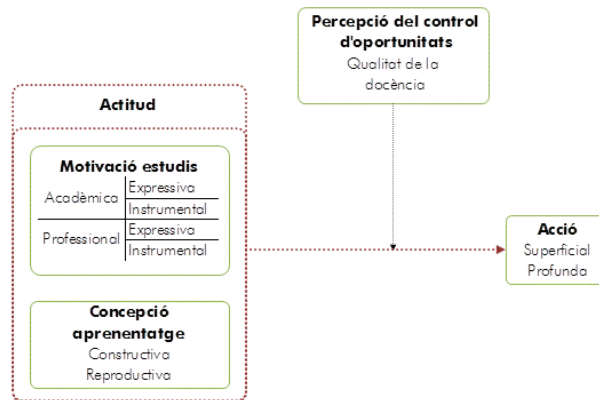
Percepció del control d'oportunitats
Qualitat de la docència

Actitud

Motivació estudis

| Acadèmica | Expressiva |
|---|---|
| | Instrumental |
| Professional | Expressiva |
| | Instrumental |

Concepció aprenentatge
Constructiva
Reproductiva

Acció
Superficial
Profunda